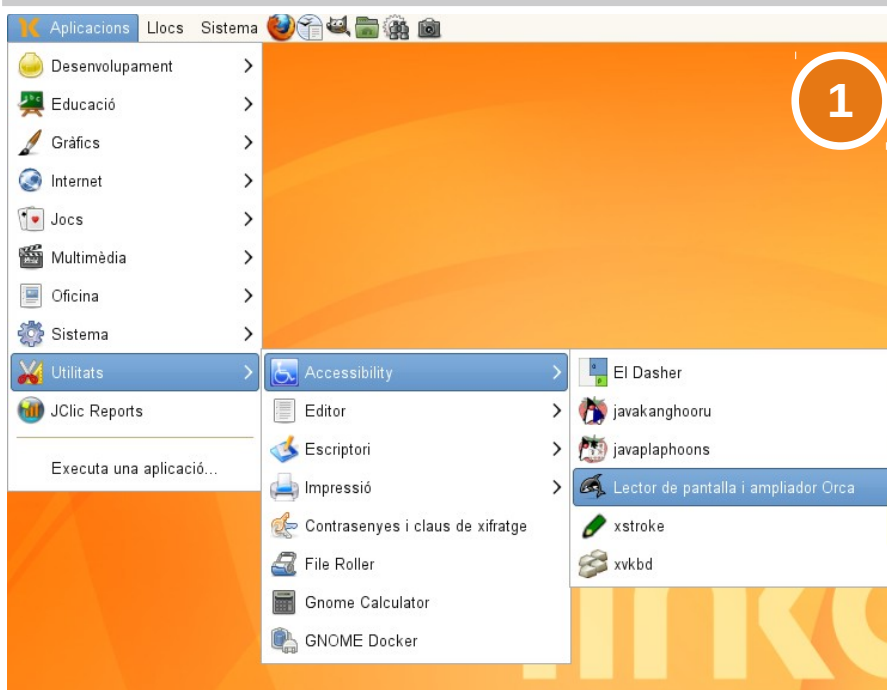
Aplicacions Llocs Sistema

1

Desenvolupament
Educació
Gràfics
Internet
Jocs
Multimèdia
Oficina
Sistema
Utilitats
JClic Reports
Executa una aplicació...

Accessibility
Editor
Escriptori
Impressió
Contrasenyes i claus de xifratge
File Roller
Gnome Calculator
GNOME Docker

El Dasher
javakanghooru
javaplaphoons
Lector de pantalla i ampliador Orca
xstroke
xvkbd